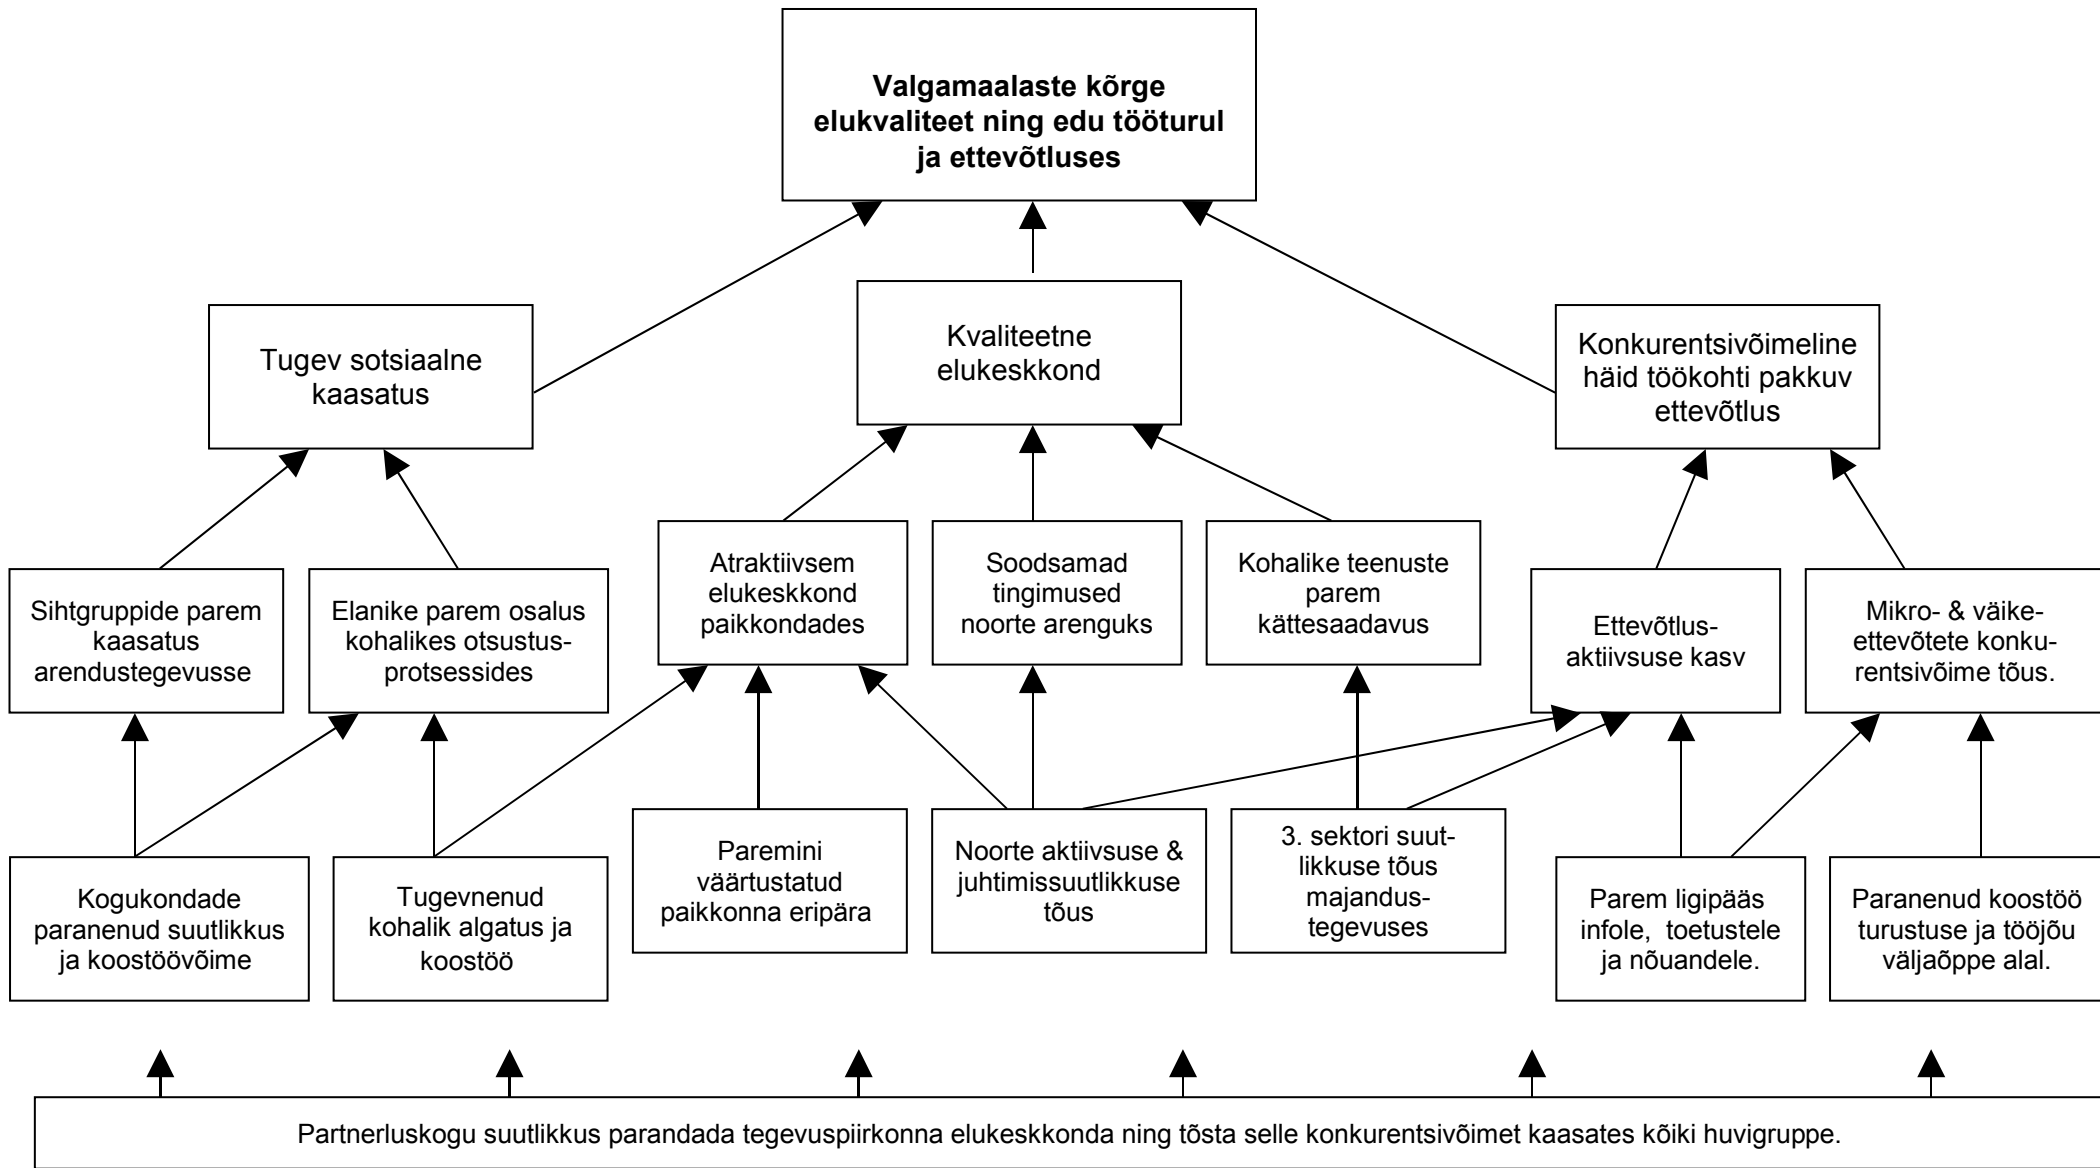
Valgamaalaste kõrge elukvaliteet ning edu tööturul ja ettevõtluses

Tugev sotsiaalne kaasatus

Kvaliteetne elukeskkond

Konkurentsivõimeline häid töökohti pakkuv ettevõtlus

Sihtgruppide parem kaasatus arendustegevusse

Elanike parem osalus kohalikes otsustusprotsessides

Atraktiivsem elukeskkond paikkondades

Soodsamad tingimused noorte arenguks

Kohalike teenuste parem kättesaadavus

Ettevõtlusaktiivsuse kasv

Mikro- & väikeettevõtete konkurentsivõime tõus.

Kogukondade paranenud suutlikkus ja koostöövõime

Tugevnenud kohalik algatus ja koostöö

Paremini väärtustatud paikkonna eripära

Noorte aktiivsuse & juhtimissuutlikkuse tõus

3. sektori suutlikkuse tõus majandustegevuses

Parem ligipääs infole, toetustele ja nõuandele.

Paranenud koostöö turustuse ja tööjõu väljaõppe alal.

Partnerluskogu suutlikkus parandada tegevuspiirkonna elukeskkonda ning tõsta selle konkurentsivõimet kaasates kõiki huvigruppe.